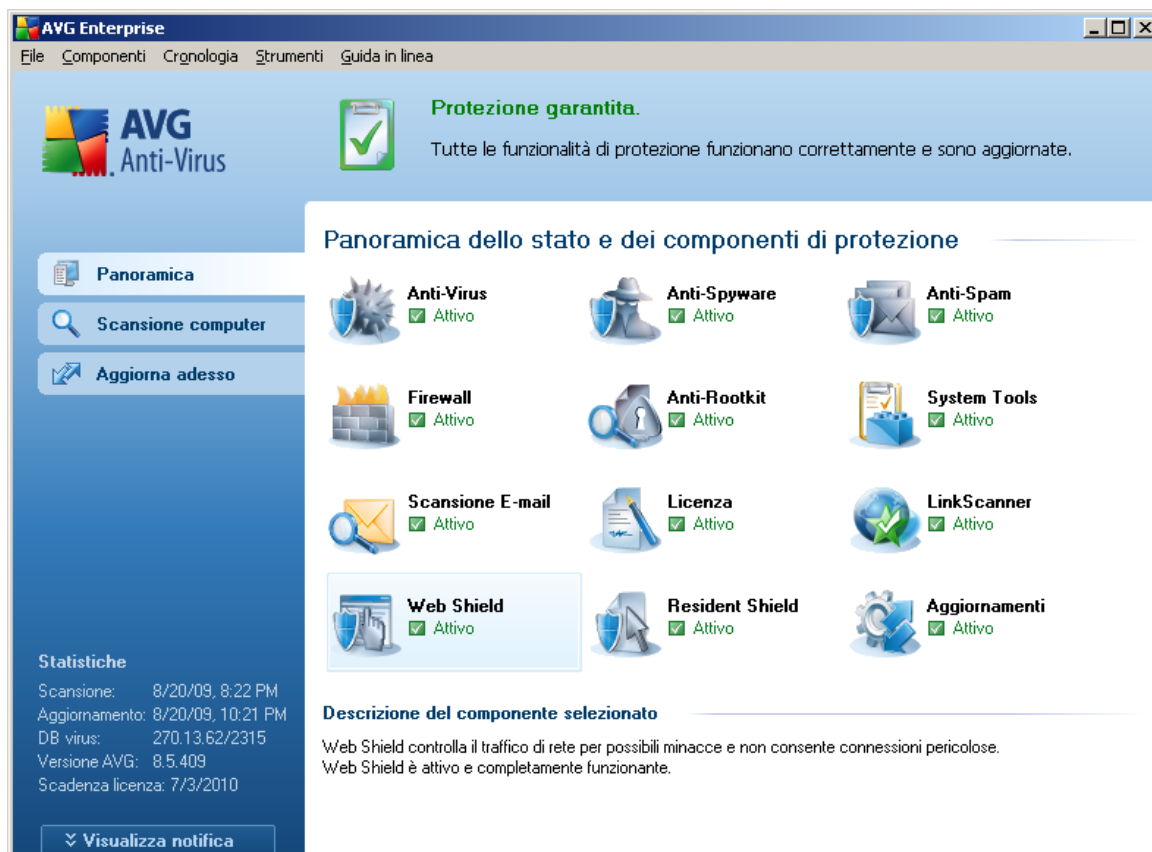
AVG Enterprise

File Componenti Cronologia Strumenti Guida in linea

AVG Anti-Virus

Protezione garantita.

Tutte le funzionalità di protezione funzionano correttamente e sono aggiornate.

Panoramica dello stato e dei componenti di protezione

Panoramica

Scansione computer

Aggiorna adesso

Anti-Virus
Attivo

Anti-Spyware
Attivo

Anti-Spam
Attivo

Firewall
Attivo

Anti-Rootkit
Attivo

System Tools
Attivo

Scansione E-mail
Attivo

Licenza
Attivo

LinkScanner
Attivo

Web Shield
Attivo

Resident Shield
Attivo

Aggiornamenti
Attivo

Statistiche
Scansione: 8/20/09, 8:22 PM
Aggiornamento: 8/20/09, 10:21 PM
DB virus: 270.13.62/2315
Versione AVG: 8.5.409
Scadenza licenza: 7/3/2010

Descrizione del componente selezionato

Web Shield controlla il traffico di rete per possibili minacce e non consente connessioni pericolose.
Web Shield è attivo e completamente funzionante.

Visualizza notifica